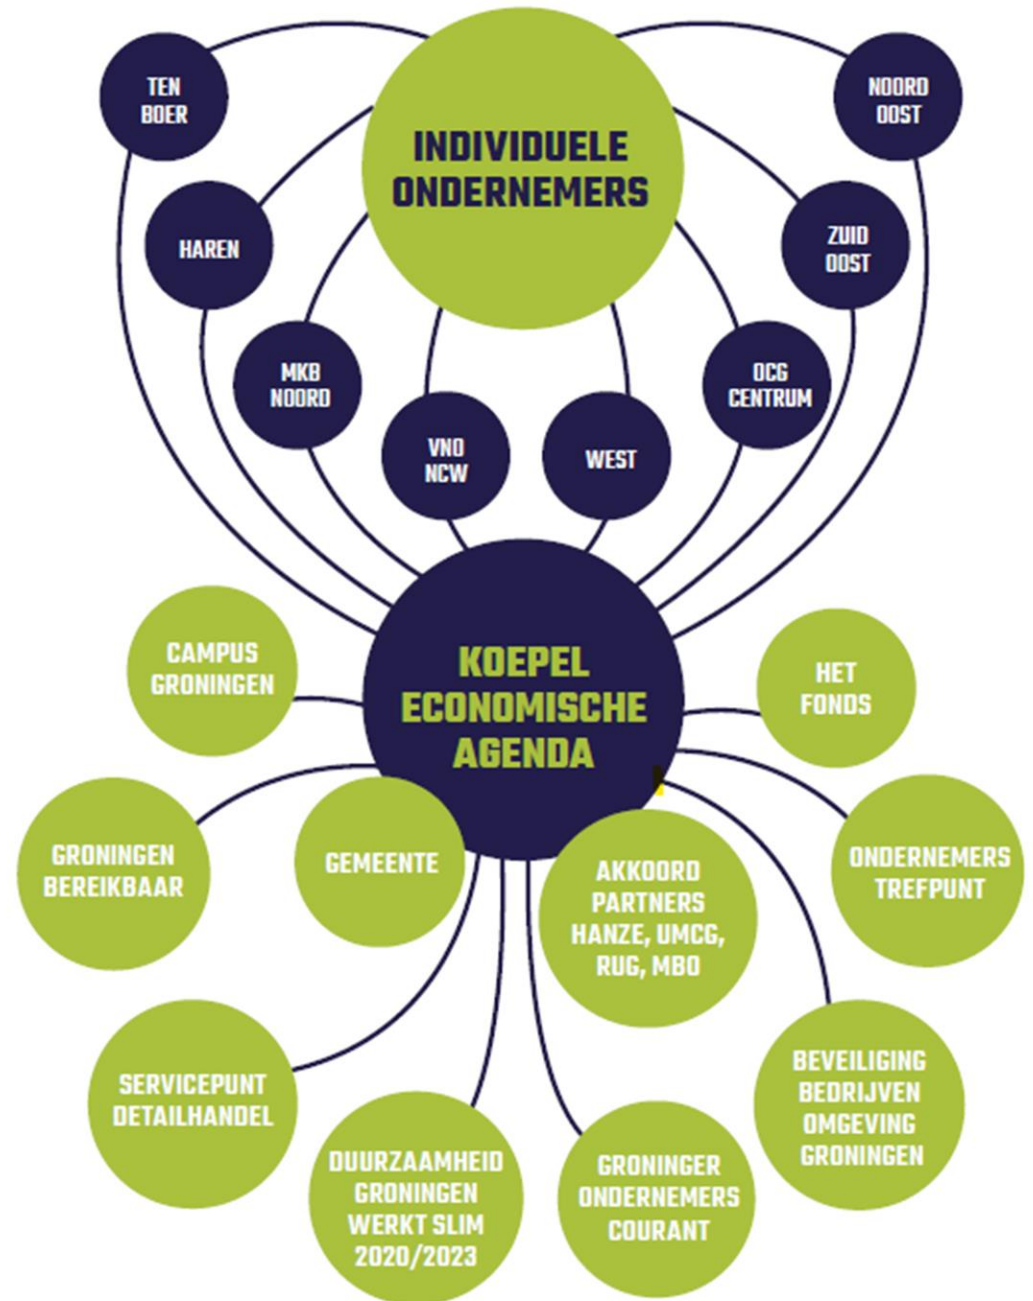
TEN BOER

INDIVIDUELE ONDERNEMERS

NOORD OOST

HAREN

ZUID OOST

MKB NOORD

OCG CENTRUM

VNO NCW

WEST

CAMPUS GRONINGEN

KOEPEL ECONOMISCHE AGENDA

HET FONDS

GRONINGEN BEREIKBAAR

GEMEENTE

AKKOORD PARTNERS HANZE, UMCG, RUG, MBO

ONDERNEMERS TREFPUNT

SERVICEPUNT DETAILHANDEL

BEVEILIGING BEDRIJVEN OMGEVING GRONINGEN

DUURZAAMHEID GRONINGEN WERKT SLIM 2020/2023

GRONINGER ONDERNEMERS COURANT